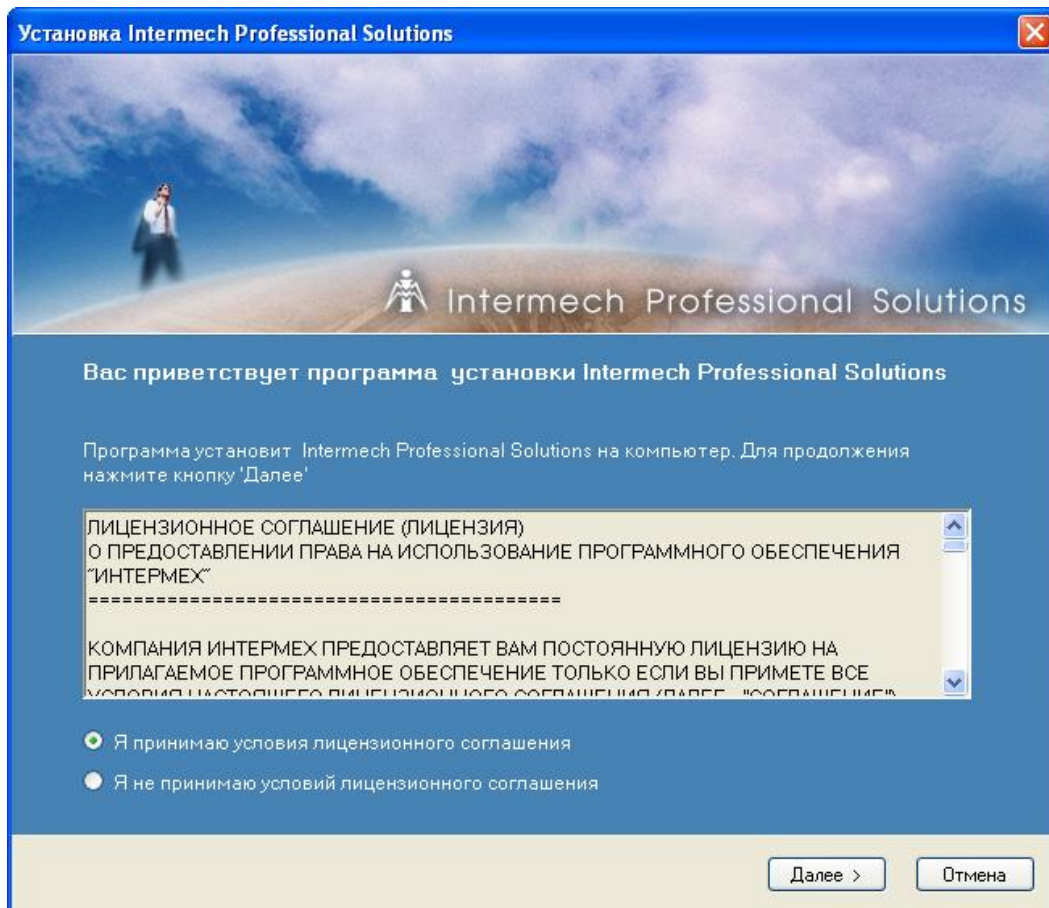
Установка Intermech Professional Solutions

Intermech Professional Solutions

Вас приветствует программа установки Intermech Professional Solutions

Программа установит Intermech Professional Solutions на компьютер. Для продолжения нажмите кнопку 'Далее'

ЛИЦЕНЗИОННОЕ СОГЛАШЕНИЕ (ЛИЦЕНЗИЯ)
О ПРЕДОСТАВЛЕНИИ ПРАВА НА ИСПОЛЬЗОВАНИЕ ПРОГРАММНОГО ОБЕСПЕЧЕНИЯ "ИНТЕРМЕХ"
==========================================

КОМПАНИЯ ИНТЕРМЕХ ПРЕДОСТАВЛЯЕТ ВАМ ПОСТОЯННУЮ ЛИЦЕНЗИЮ НА ПРИЛАГАЕМОЕ ПРОГРАММНОЕ ОБЕСПЕЧЕНИЕ ТОЛЬКО ЕСЛИ ВЫ ПРИМЕТЕ ВСЕ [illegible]

Я принимаю условия лицензионного соглашения

Я не принимаю условий лицензионного соглашения

Далее >

Отмена